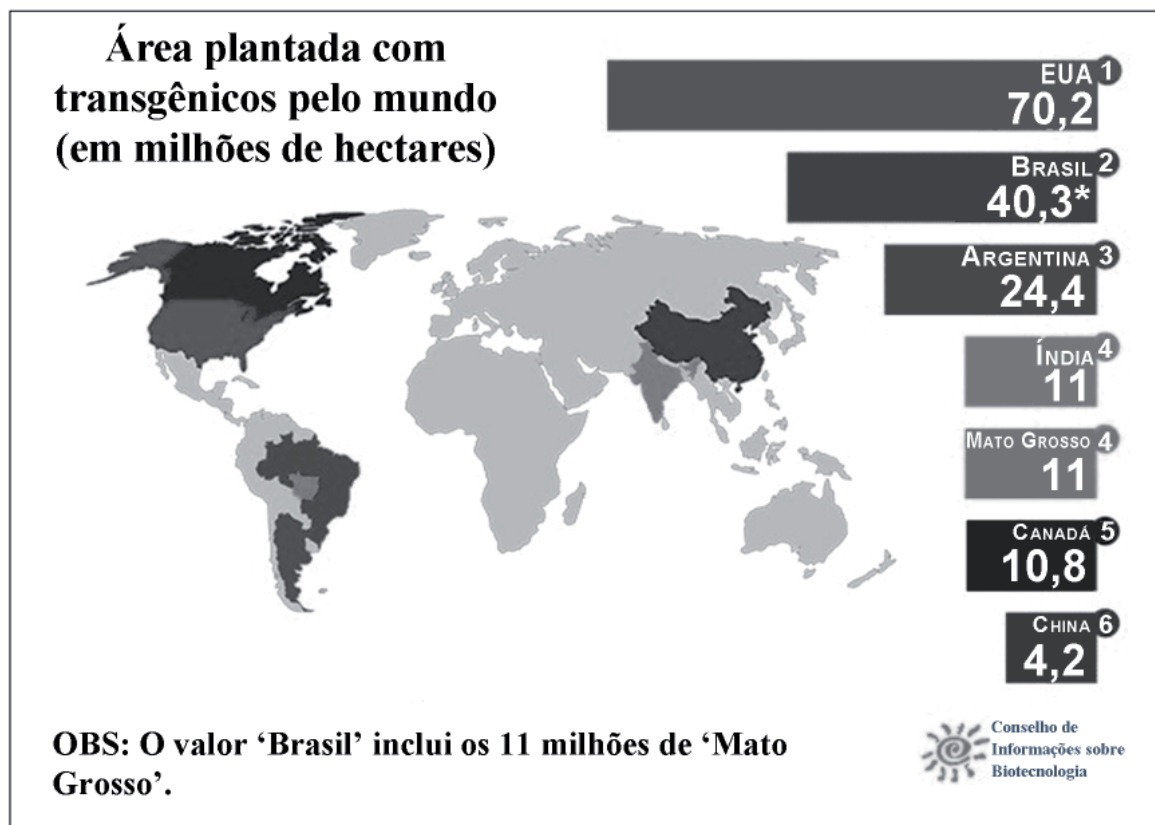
Área plantada com transgênicos pelo mundo (em milhões de hectares)

EUA 1
70,2

Brasil 2
40,3*

Argentina 3
24,4

Índia 4
11

Mato Grosso 4
11

Canadá 5
10,8

China 6
4,2

OBS: O valor 'Brasil' inclui os 11 milhões de 'Mato Grosso'.

Conselho de Informações sobre Biotecnologia